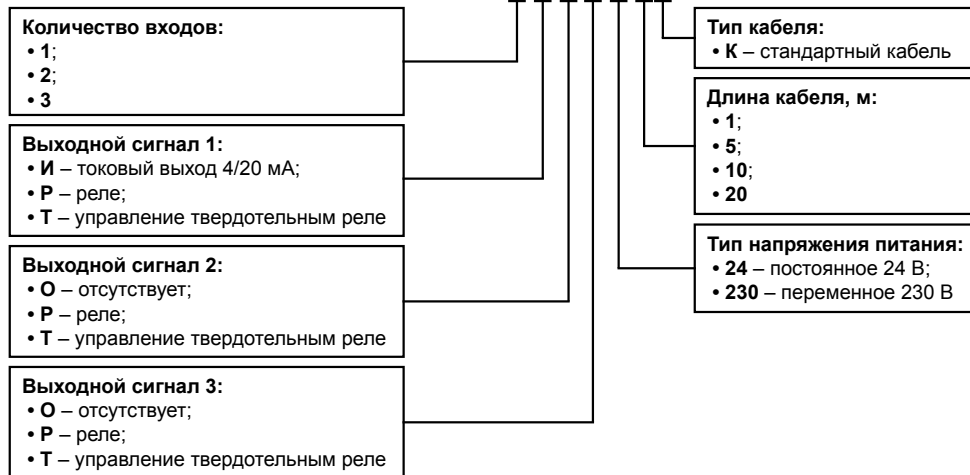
**Количество входов:**
• **1**;
• **2**;
• **3**

**Выходной сигнал 1:**
• **И** – токовый выход 4/20 мА;
• **Р** – реле;
• **Т** – управление твердотельным реле

**Выходной сигнал 2:**
• **О** – отсутствует;
• **Р** – реле;
• **Т** – управление твердотельным реле

**Выходной сигнал 3:**
• **О** – отсутствует;
• **Р** – реле;
• **Т** – управление твердотельным реле

**Тип кабеля:**
• **К** – стандартный кабель

**Длина кабеля, м:**
• **1**;
• **5**;
• **10**;
• **20**

**Тип напряжения питания:**
• **24** – постоянное 24 В;
• **230** – переменное 230 В